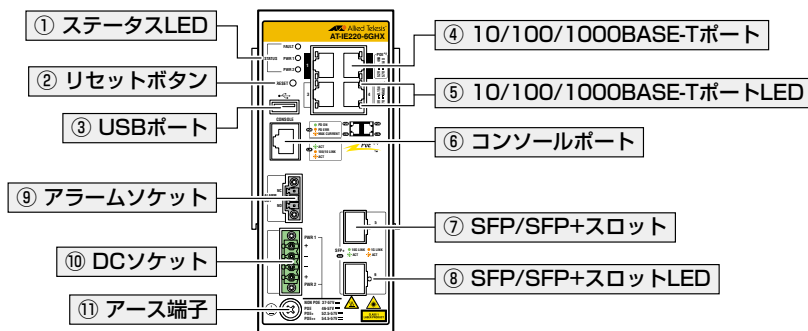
① ステータスLED

② リセットボタン

③ USBポート

⑨ アラームソケット

⑩ DCソケット

⑪ アース端子

Allied Telesis
AT-IE220-6GHX

FAULT
STATUS
PWR 1
PWR 2
RESET
CONSOLE
PWR 1
PWR 2

④ 10/100/1000BASE-Tポート

⑤ 10/100/1000BASE-TポートLED

⑥ コンソールポート

⑦ SFP/SFP+スロット

⑧ SFP/SFP+スロットLED